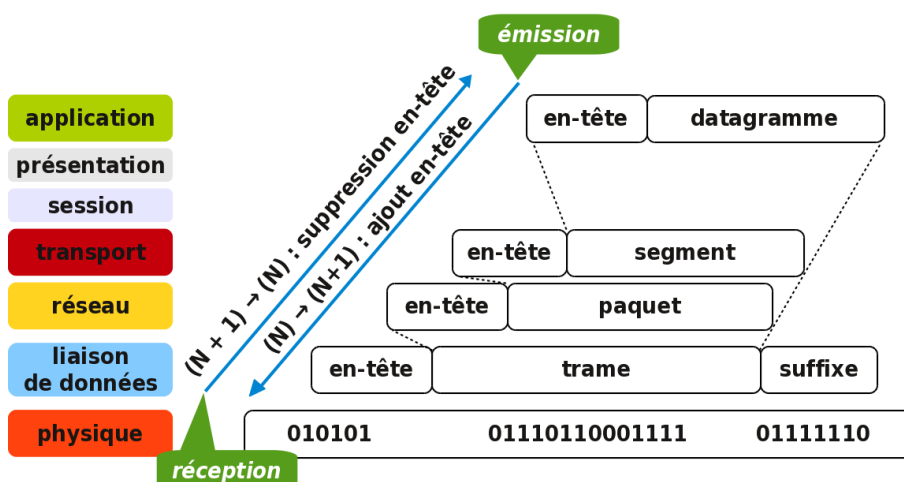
émission

application
présentation
session
transport
réseau
liaison de données
physique

(N + 1) → (N) : suppression en-tête
(N) → (N+1) : ajout en-tête

en-tête | datagramme
en-tête | segment
en-tête | paquet
en-tête | trame | suffixe
010101 01110110001111 01111110

réception